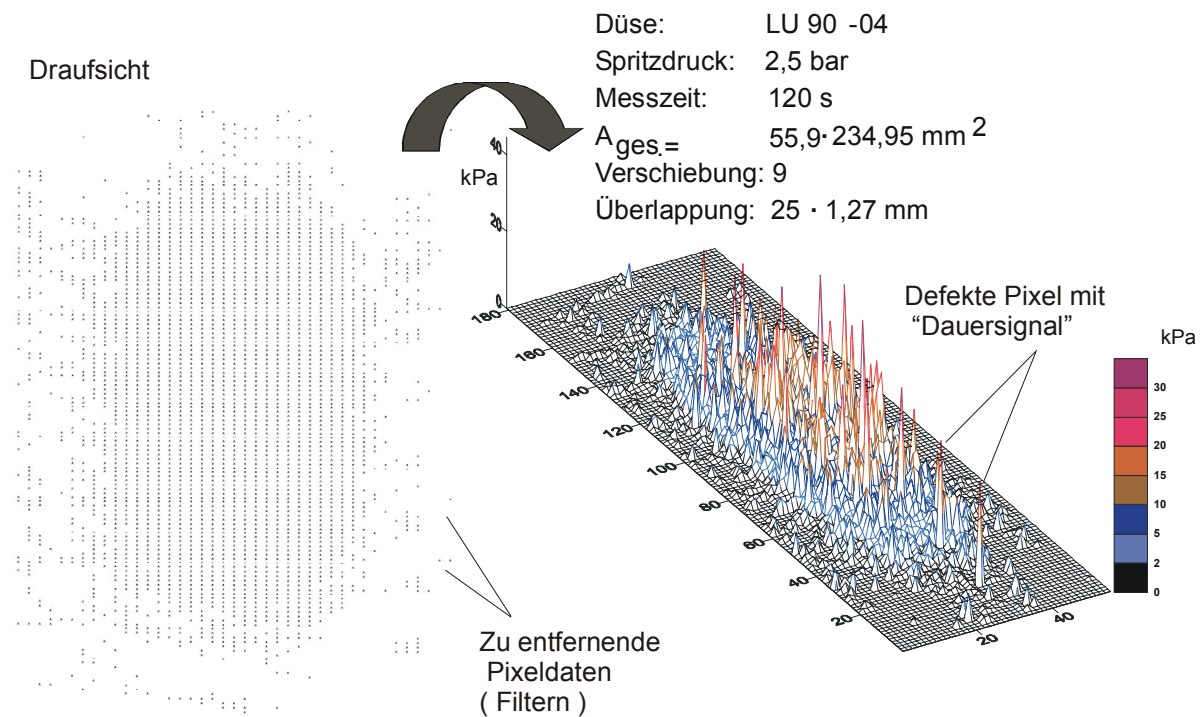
Draufsicht

Düse: LU 90 -04
Spritzdruck: 2,5 bar
Messzeit: 120 s
$A_{ges.}$= 55,9$\cdot$234,95 $mm^2$
Verschiebung: 9
Überlappung: 25 $\cdot$ 1,27 mm

kPa
40
20
0
180
160
140
120
100
80
60
40
20
20
40

Defekte Pixel mit "Dauersignal"

kPa
30
25
20
15
10
5
2
0

Zu entfernende Pixeldaten ( Filtern )